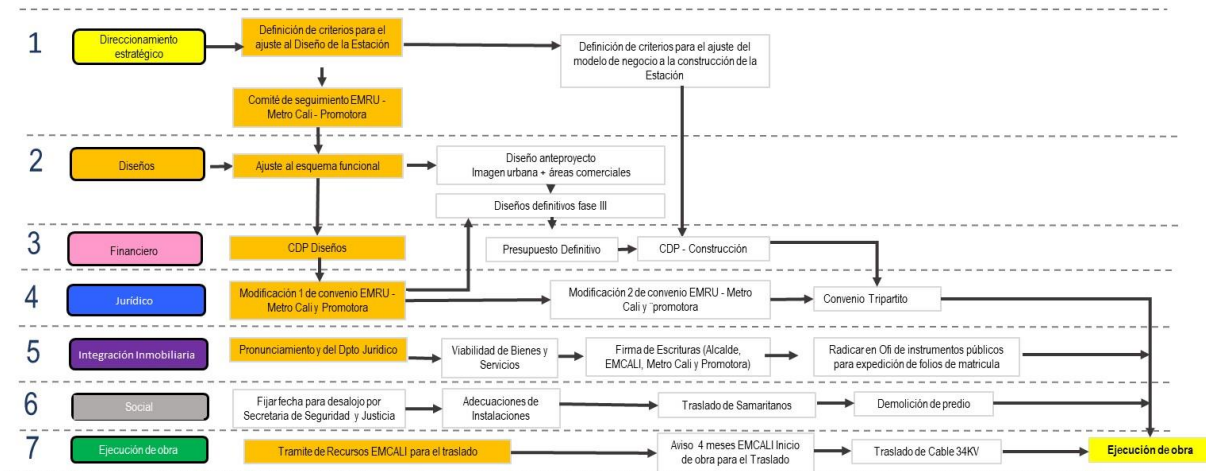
1

Direccionamiento estratégico

Definición de criterios para el ajuste al Diseño de la Estación

Definición de criterios para el ajuste del modelo de negocio a la construcción de la Estación

Comité de seguimiento EMRU - Metro Calí - Promotora

2

Diseños

Ajuste al esquema funcional

Diseño anteproyecto Imagen urbana + áreas comerciales

Diseños definitivos fase III

3

Financiero

CDP Diseños

Presupuesto Definitivo

CDP - Construcción

4

Jurídico

Modificación 1 de convenio EMRU - Metro Calí y Promotora

Modificación 2 de convenio EMRU - Metro Calí y ¨promotora

Convenio Tripartito

5

Integración Inmobiliaria

Pronunciamiento y del Dpto Jurídico

Viabilidad de Bienes y Servicios

Firma de Escrituras (Alcalde, EMCALI, Metro Calí y Promotora)

Radicar en Ofi de instrumentos públicos para expedición de folios de matricula

6

Social

Fijar fecha para desalojo por Secretaria de Seguridad y Justicia

Adecuaciones de Instalaciones

Traslado de Samaritanos

Demolición de predio

7

Ejecución de obra

Tramite de Recursos EMCALI para el traslado

Aviso 4 meses EMCALI Inicio de obra para el Traslado

Traslado de Cable 34KV

Ejecución de obra